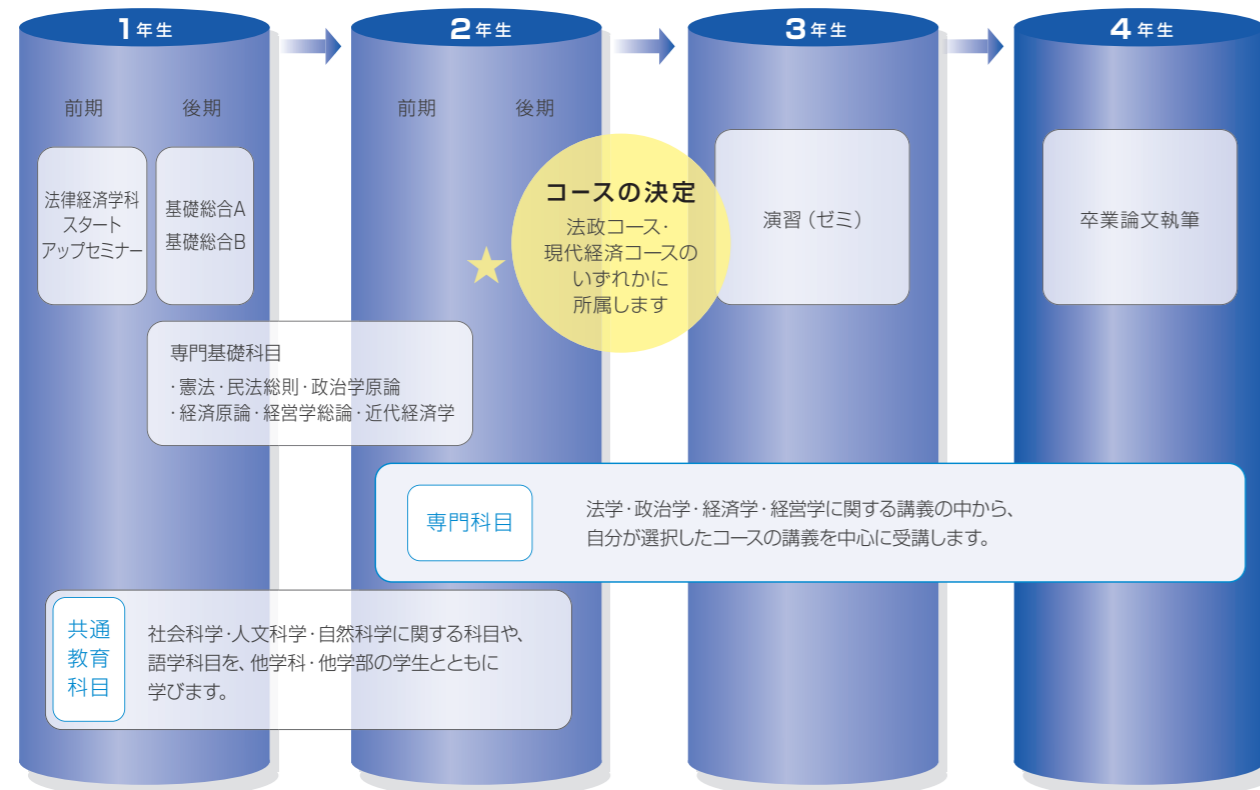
1年生

前期　後期

法律経済学科スタートアップセミナー

基礎総合A
基礎総合B

専門基礎科目
・憲法・民法総則・政治学原論
・経済原論・経営学総論・近代経済学

2年生

前期　後期

コースの決定
法政コース・現代経済コースのいずれかに所属します

3年生

演習（ゼミ）

4年生

卒業論文執筆

専門科目

法学・政治学・経済学・経営学に関する講義の中から、自分が選択したコースの講義を中心に受講します。

共通教育科目

社会科学・人文科学・自然科学に関する科目や、語学科目を、他学科・他学部の学生とともに学びます。